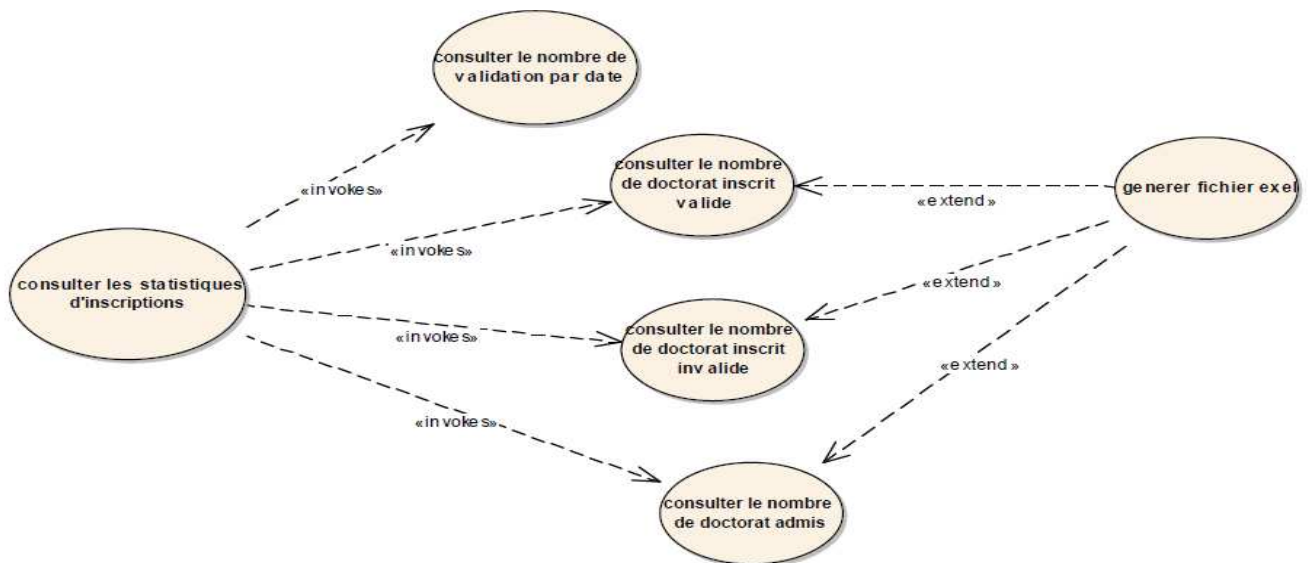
consulter le nombre de validation par date

«invokes»

consulter le nombre de doctorat inscrit valide

«extend»

generer fichier exel

«invokes»

consulter les statistiques d'inscriptions

«extend»

«invokes»

consulter le nombre de doctorat inscrit invalide

«extend»

«invokes»

consulter le nombre de doctorat admis